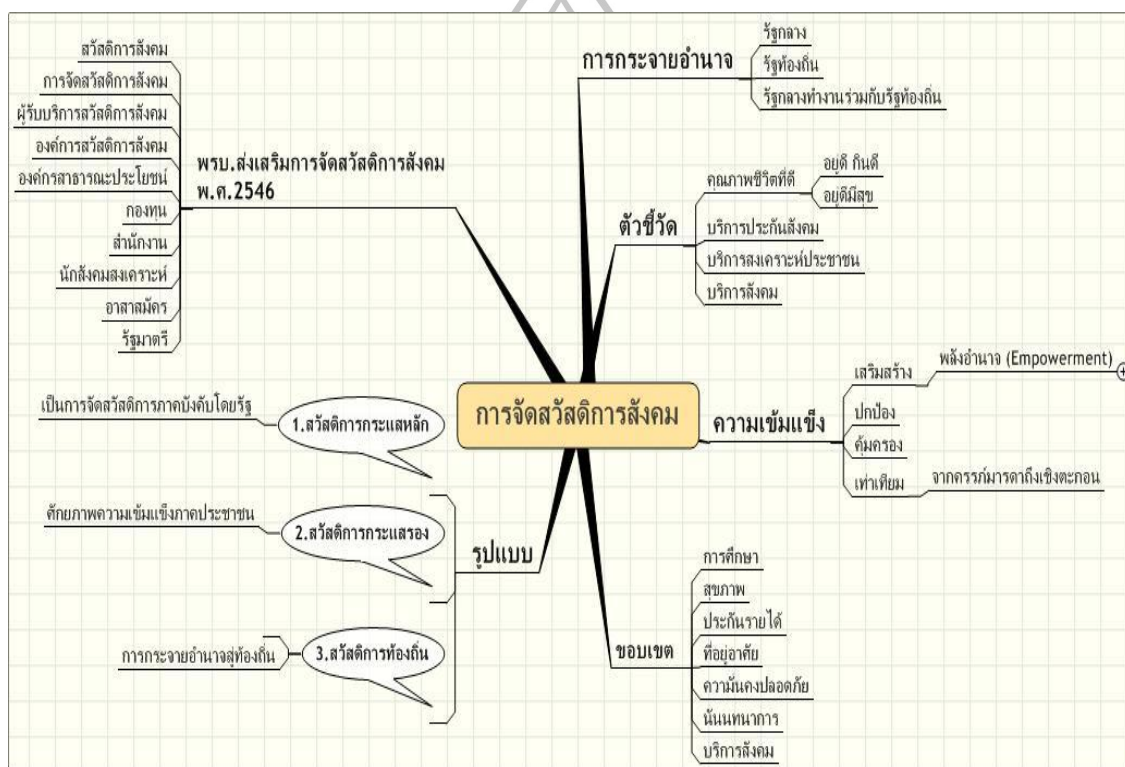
การจัดสวัสดิการสังคม

พรบ.ส่งเสริมการจัดสวัสดิการสังคม พ.ศ.2546

สวัสดิการสังคม
การจัดสวัสดิการสังคม
ผู้รับบริการสวัสดิการสังคม
องค์การสวัสดิการสังคม
องค์กรสาธารณะประโยชน์
กองทุน
สำนักงาน
นักสังคมสงเคราะห์
อาสาสมัคร
รัฐมนตรี

การกระจายอำนาจ
รัฐกลาง
รัฐท้องถิ่น
รัฐกลางทำงานร่วมกับรัฐท้องถิ่น

ตัวชี้วัด
คุณภาพชีวิตที่ดี
อยู่ดี กินดี
อยู่ดีมีสุข
บริการประกันสังคม
บริการสงเคราะห์ประชาชน
บริการสังคม

ความเข้มแข็ง
เสริมสร้าง
พลังอำนาจ (Empowerment)
ปกป้อง
คุ้มครอง
เท่าเทียม
จากครรภ์มารดาถึงเชิงตะกอน

รูปแบบ
1.สวัสดิการกระแสหลัก
เป็นการจัดสวัสดิการภาคบังคับโดยรัฐ
2.สวัสดิการกระแสรอง
ศักยภาพความเข้มแข็งภาคประชาชน
3.สวัสดิการท้องถิ่น
การกระจายอำนาจสู่ท้องถิ่น

ขอบเขต
การศึกษา
สุขภาพ
ประกันรายได้
ที่อยู่อาศัย
ความมั่นคงปลอดภัย
นันทนาการ
บริการสังคม